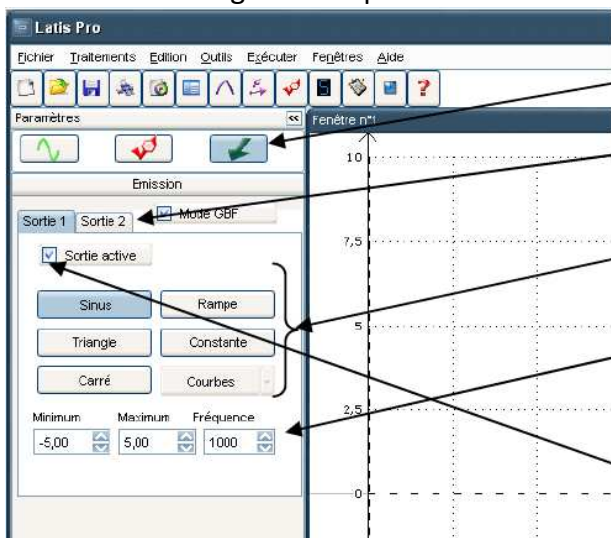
Latis Pro

Fichier Traitements Edition Outils Exécuter Fenêtres Aide

Paramètres

Fenêtre n°1

Emission

Sortie 1 Sortie 2 Mode GBF

Sortie active

Sinus Rampe

Triangle Constante

Carré Courbes

Minimum Maximum Fréquence

-5,00 5,00 1000

10

7,5

5

2,5

0